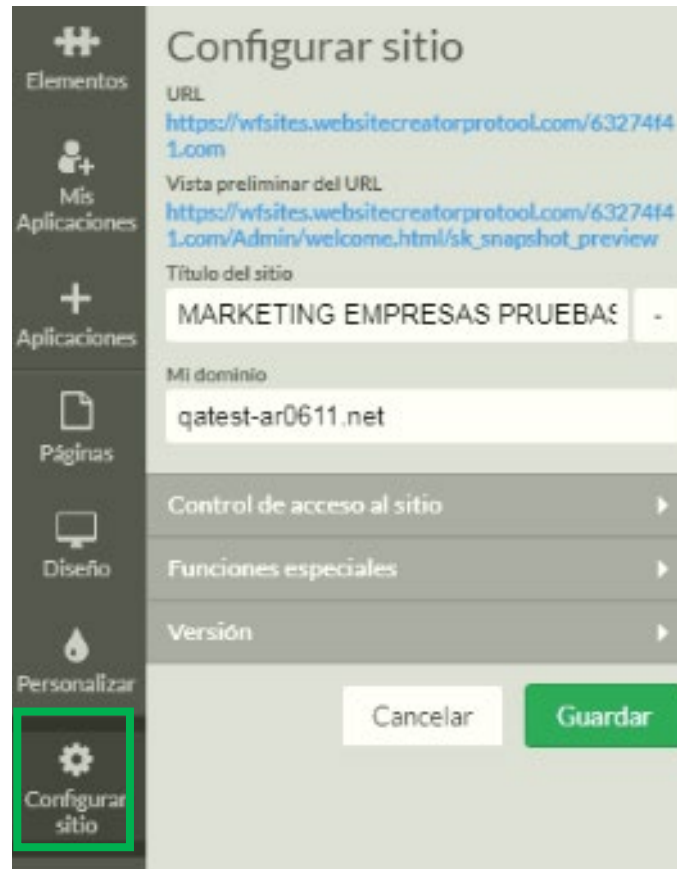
Elementos

Mis Aplicaciones

Aplicaciones

Páginas

Diseño

Personalizar

Configurar sitio

Configurar sitio

URL
https://wfsites.websitecreatorprotocol.com/63274f41.com

Vista preliminar del URL
https://wfsites.websitecreatorprotocol.com/63274f41.com/Admin/welcome.html/sk_snapshot_preview

Título del sitio
MARKETING EMPRESAS PRUEBAS

Mi dominio
qatest-ar0611.net

Control de acceso al sitio

Funciones especiales

Versión

Cancelar

Guardar